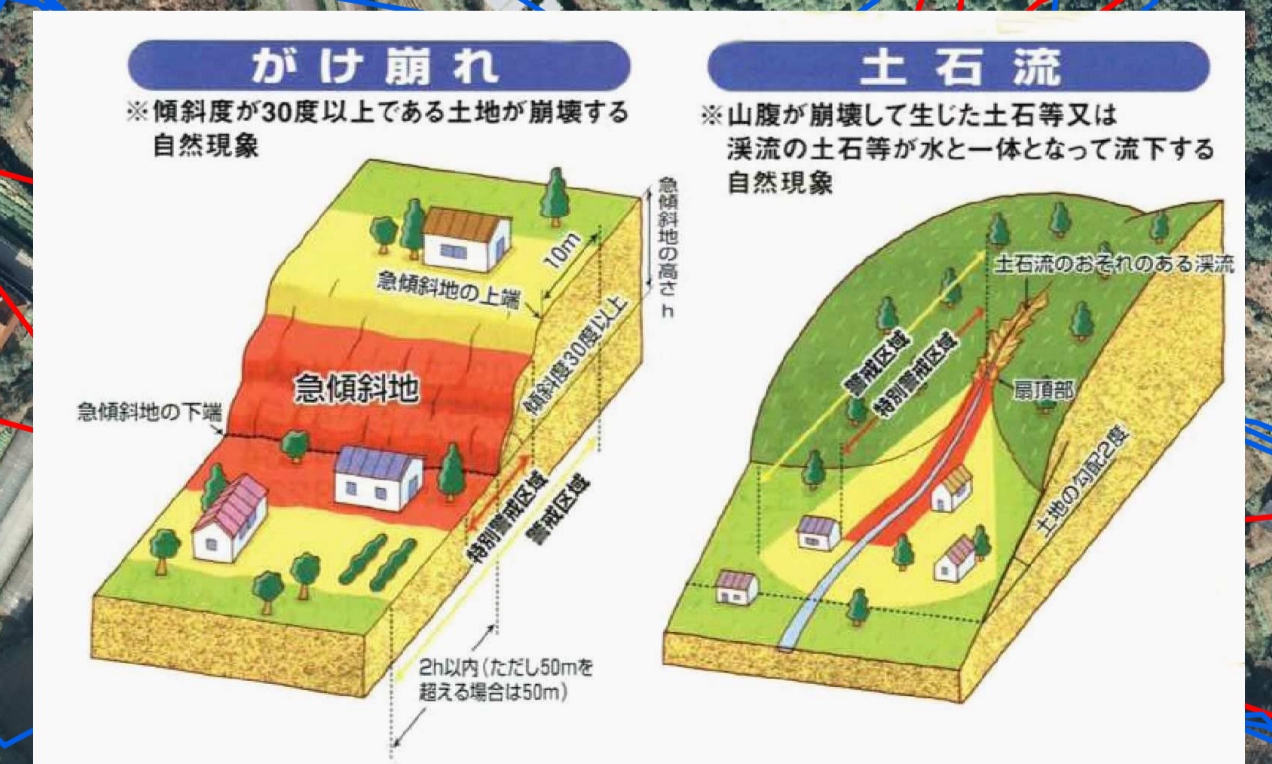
がけ崩れ

※傾斜度が30度以上である土地が崩壊する自然現象

急傾斜地の高さh

10m

急傾斜地の上端

傾斜度30度以上

急傾斜地

急傾斜地の下端

特別警戒区域

警戒区域

2h以内（ただし50mを超える場合は50m）

土石流

※山腹が崩壊して生じた土石等又は渓流の土石等が水と一体となって流下する自然現象

土石流のおそれのある渓流

警戒区域

特別警戒区域

扇頂部

土地の勾配2度